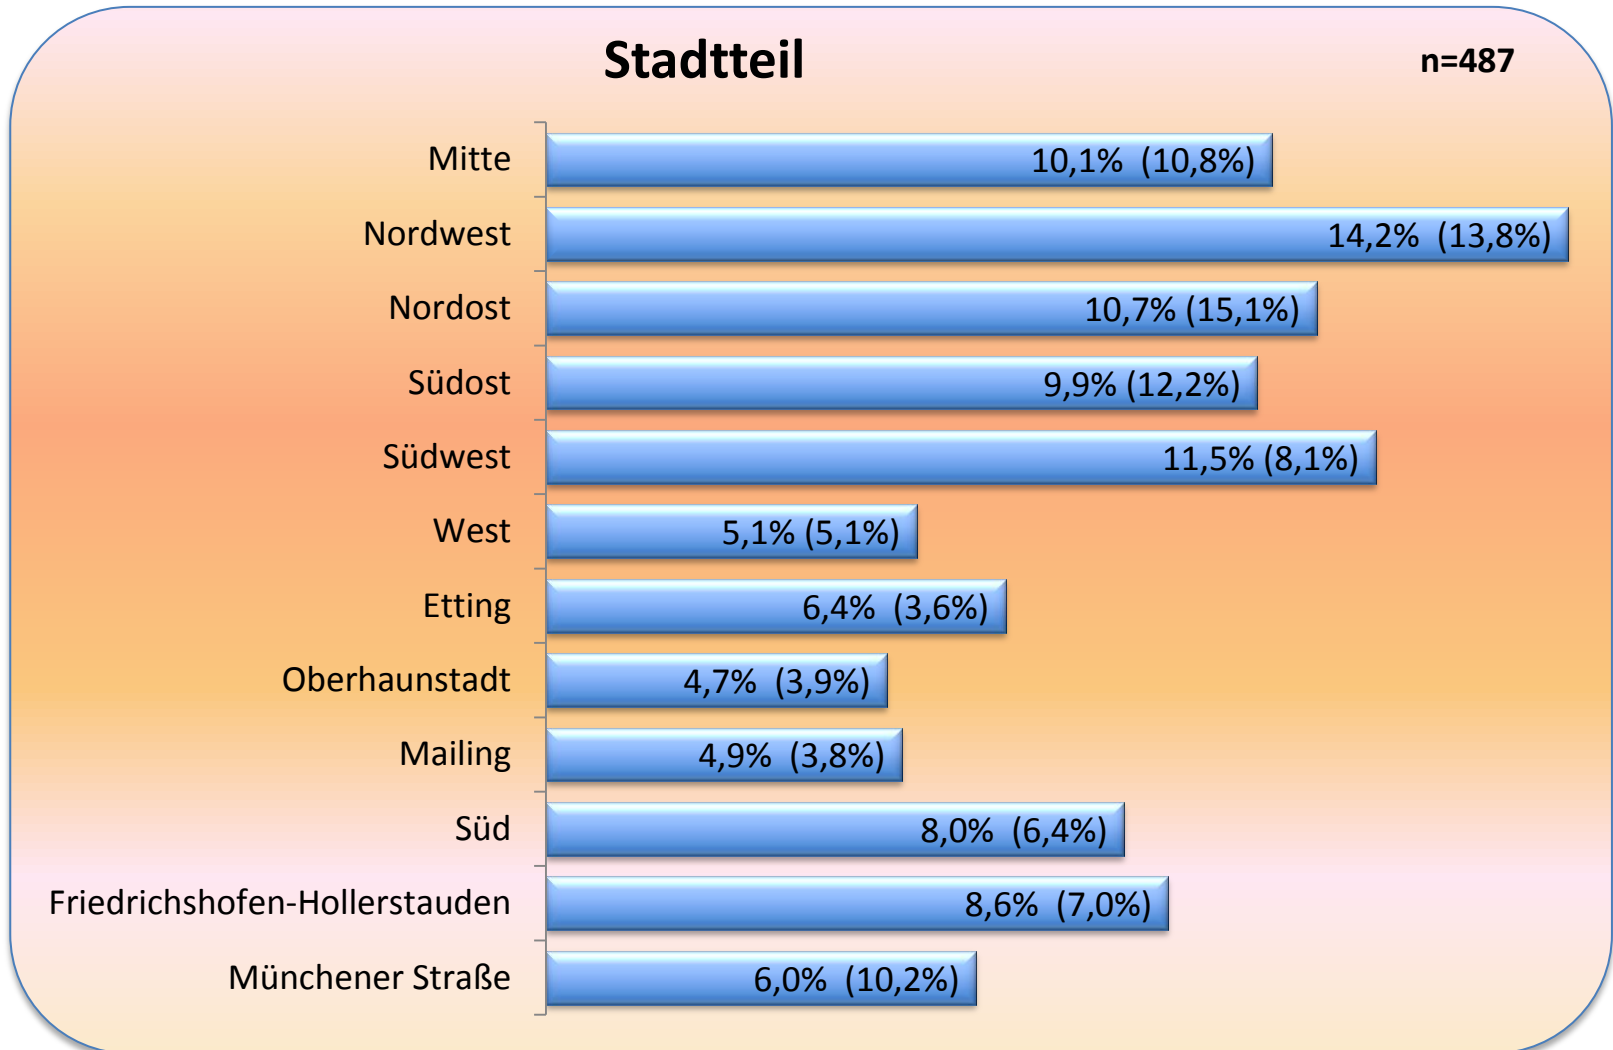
Stadtteil

n=487

| | |
|---|---|
| Mitte | 10,1% (10,8%) |
| Nordwest | 14,2% (13,8%) |
| Nordost | 10,7% (15,1%) |
| Südost | 9,9% (12,2%) |
| Südwest | 11,5% (8,1%) |
| West | 5,1% (5,1%) |
| Etting | 6,4% (3,6%) |
| Oberhaunstadt | 4,7% (3,9%) |
| Mailing | 4,9% (3,8%) |
| Süd | 8,0% (6,4%) |
| Friedrichshofen-Hollerstauden | 8,6% (7,0%) |
| Münchener Straße | 6,0% (10,2%) |